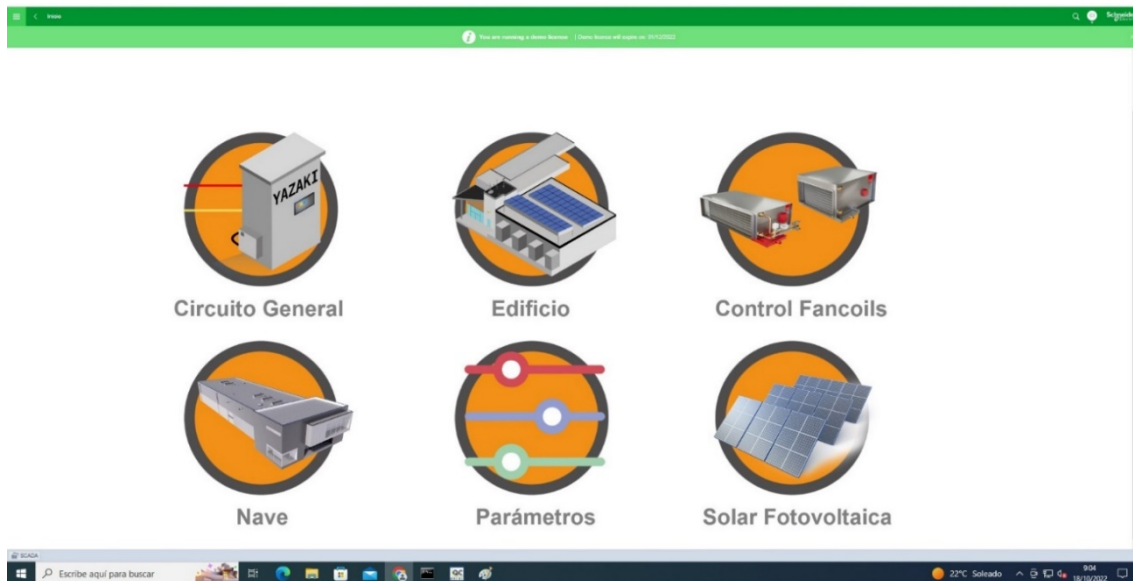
Inicio

Schneider Electric

You are running a demo license | Demo license will expire on: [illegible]

YAZAKI

Circuito General

Edificio

Control Fancoils

Nave

Parámetros

Solar Fotovoltaica

SCADA

Escribe aquí para buscar

22°C Soleado

9:04
18/10/2022